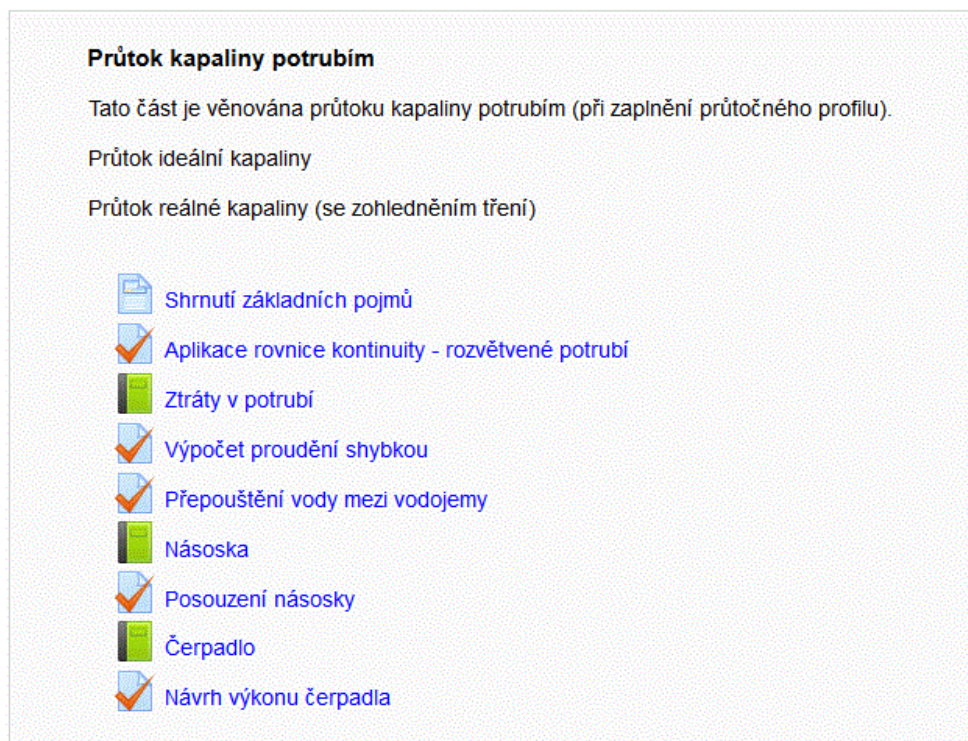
Průtok kapaliny potrubím

Tato část je věnována průtoku kapaliny potrubím (při zaplnění průtočného profilu).

Průtok ideální kapaliny

Průtok reálné kapaliny (se zohledněním tření)

Shrnutí základních pojmů
Aplikace rovnice kontinuity - rozvětvené potrubí
Ztráty v potrubí
Výpočet proudění shybkou
Přepouštění vody mezi vodojemy
Násoska
Posouzení násosky
Čerpadlo
Návrh výkonu čerpadla